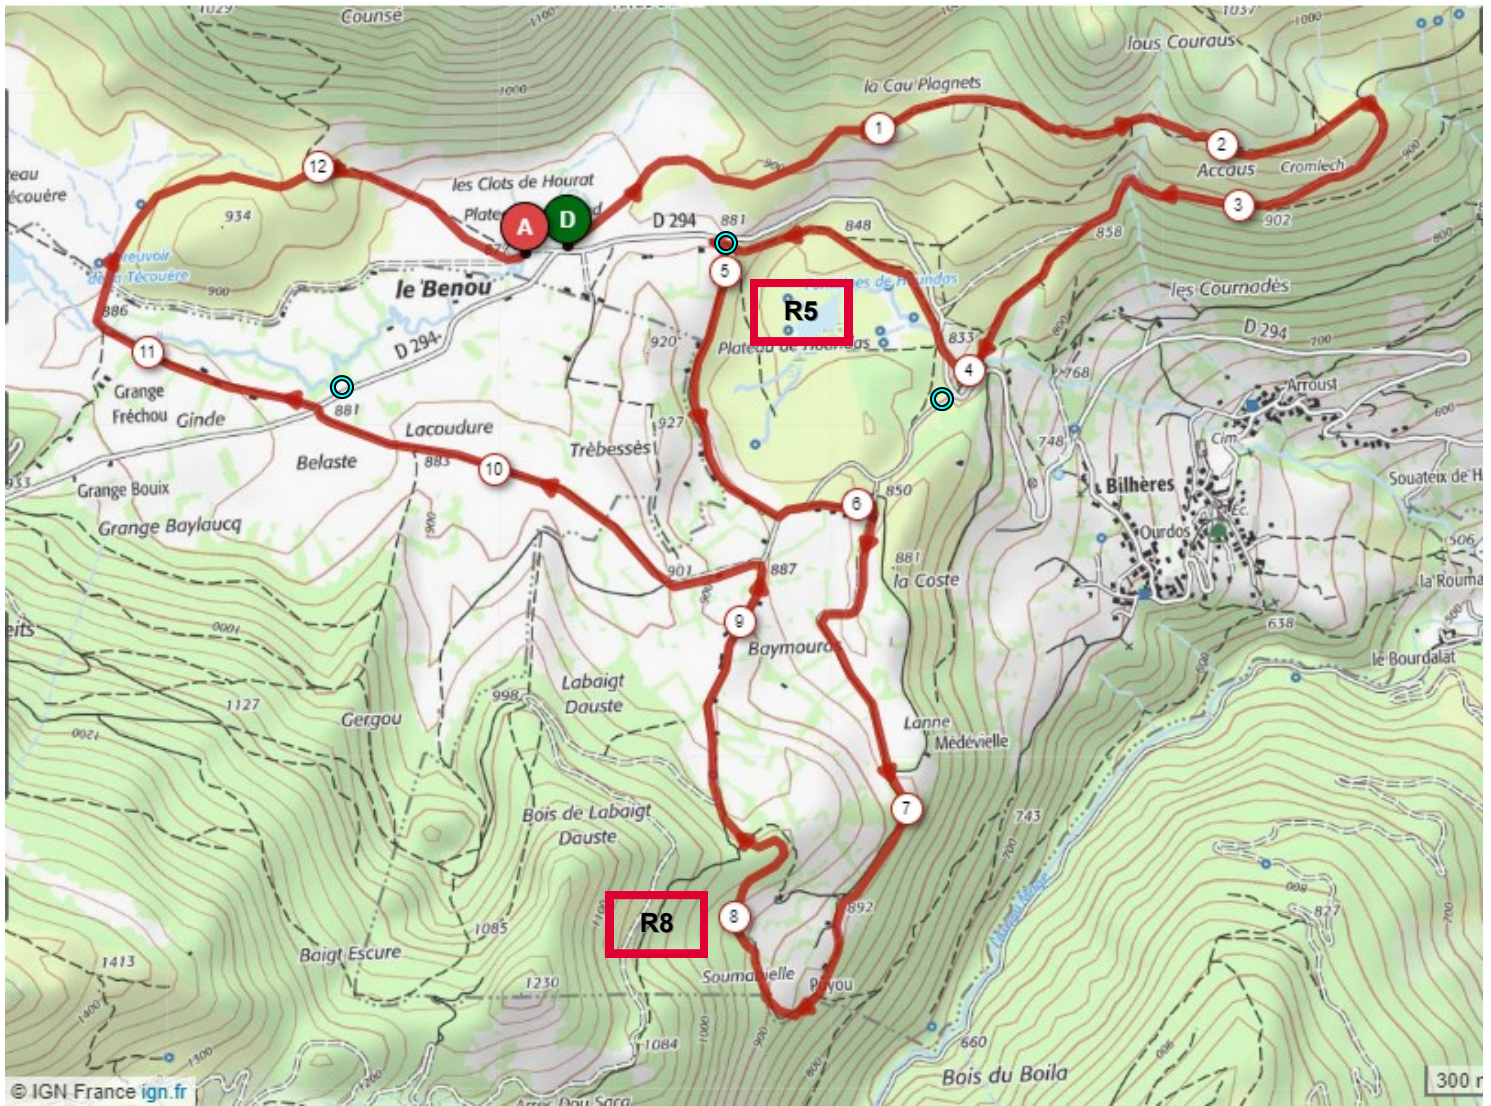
Counsé
1029
1100
1000
lous Couraus
1037
1000
la Cau Plagnets
1
2
Accous
Cromiech
3
902
12
les Clots de Hourat
Plate
A
D
D 294
881
848
858
934
5
R5
les Cournadès
D 294
reservoir
de Técouère
900
le Benou
Plateau de Houndas
833
4
886
D 294
920
768
11
Grange
Fréchou
Ginde
881
Arroust
927
748
Lacoudure
Trébessès
Cim
Belaste
883
10
Bilhères
Ourdos
Souateix de H
Grange Bouix
850
6
Grange Baylaucq
901
887
881
la Coste
la Rouma
9
638
Baymourou
le Bourdalat
Labaigt
Dauste
998
1127
Gergou
Lanne
Médévielle
7
743
Bois de Labaigt
Dauste
8
R8
892
1085
827
Baigt Escure
1413
1230
Soumaubielle
Payou
1084
660
Bois du Boila
© IGN France ign.fr
300 m